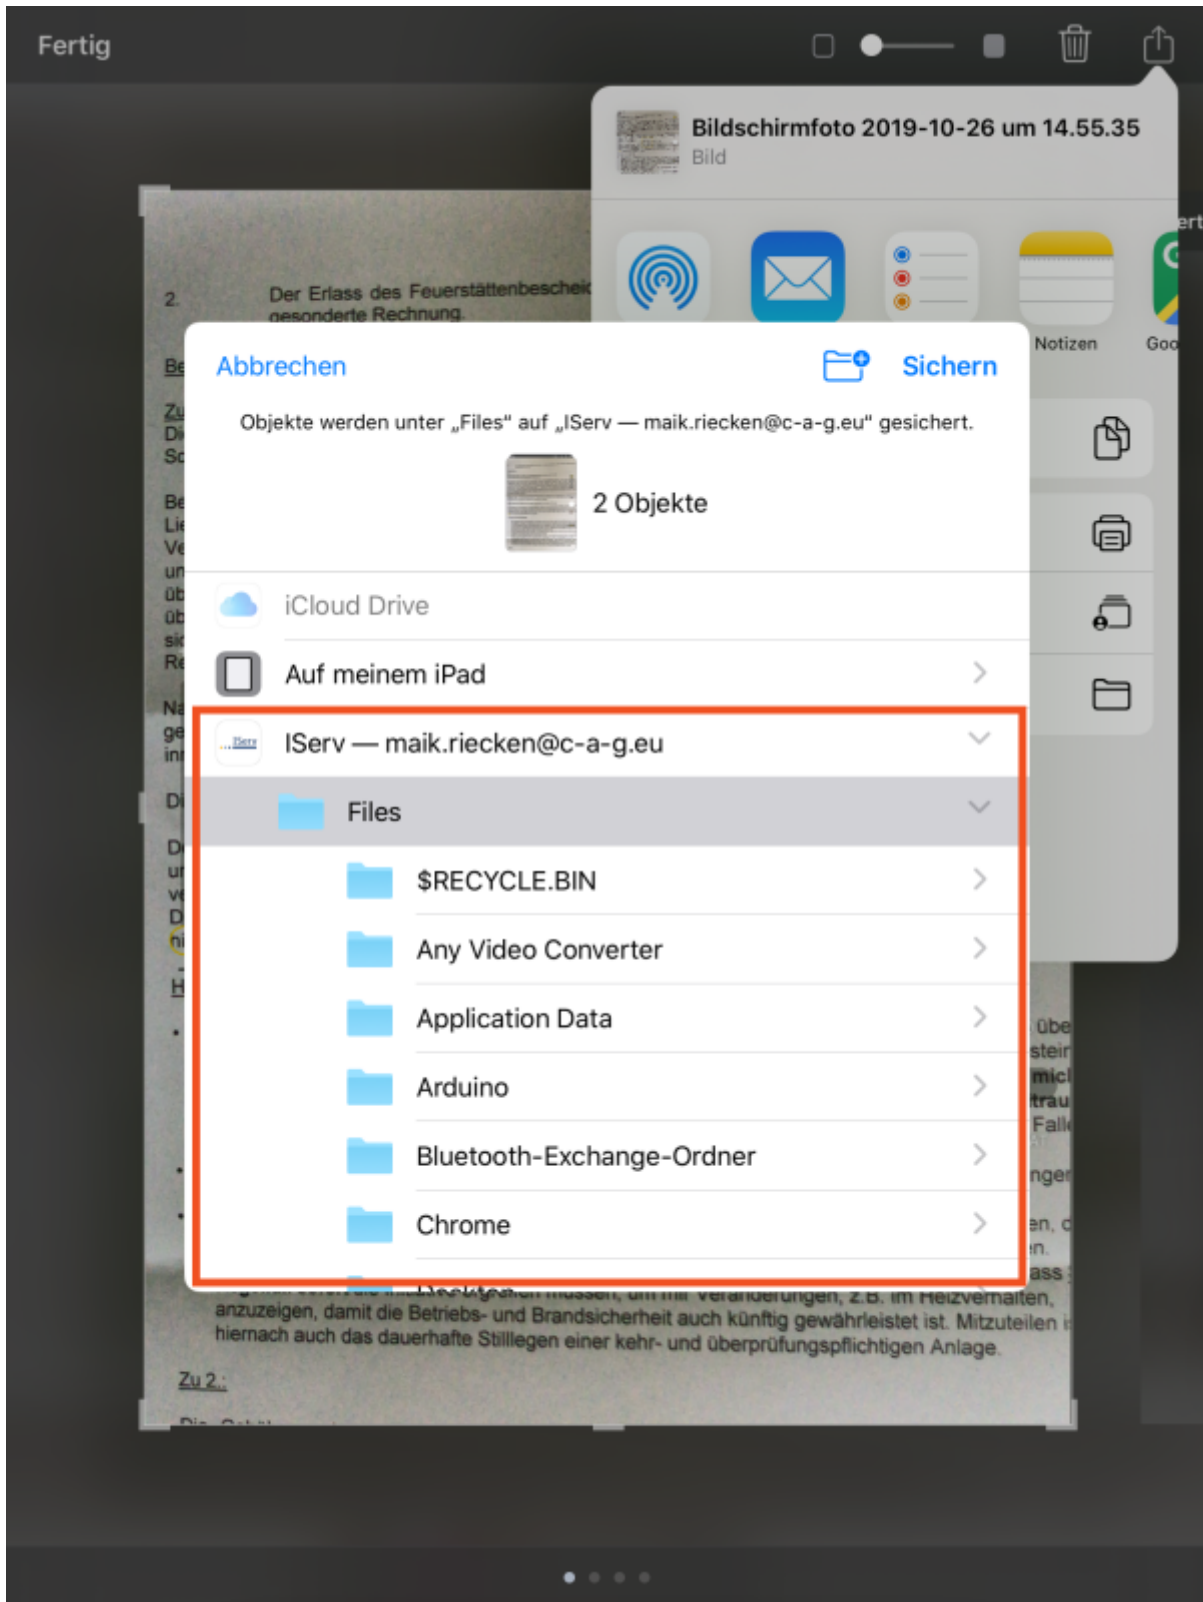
Fertig

Bildschirmfoto 2019-10-26 um 14.55.35
Bild

Notizen
Goo

2. Der Erlass des Feuerstättenbeschei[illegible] gesonderte Rechnung.

Abbrechen
Sichern

Objekte werden unter „Files" auf „IServ — maik.riecken@c-a-g.eu" gesichert.

2 Objekte

iCloud Drive
Auf meinem iPad
IServ — maik.riecken@c-a-g.eu
Files
$RECYCLE.BIN
Any Video Converter
Application Data
Arduino
Bluetooth-Exchange-Ordner
Chrome

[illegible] müssen, um mit Veränderungen, z.B. im Heizverhalten, anzuzeigen, damit die Betriebs- und Brandsicherheit auch künftig gewährleistet ist. Mitzuteilen i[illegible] hiernach auch das dauerhafte Stilllegen einer kehr- und überprüfungspflichtigen Anlage.

Zu 2.: